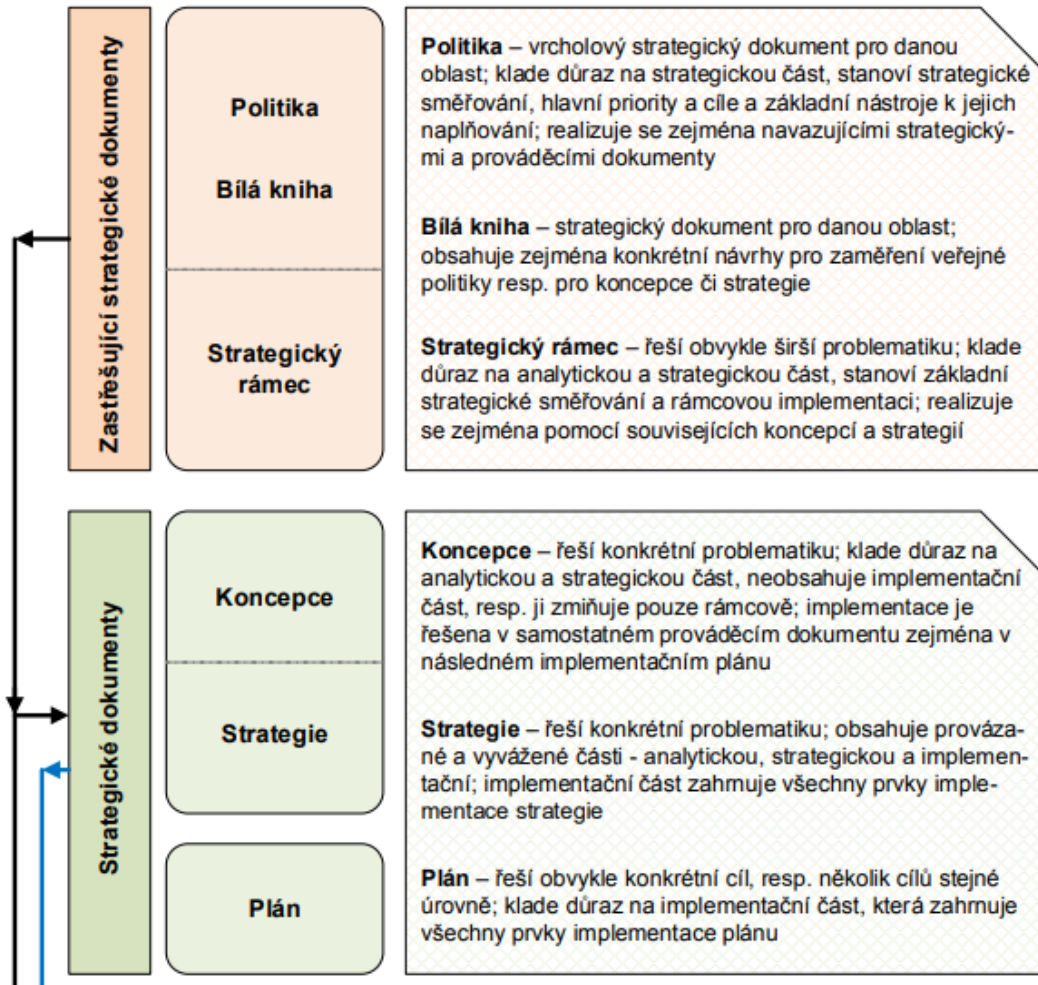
Zastřešující strategické dokumenty

Politika

Bílá kniha

Strategický rámec

**Politika** – vrcholový strategický dokument pro danou oblast; klade důraz na strategickou část, stanoví strategické směřování, hlavní priority a cíle a základní nástroje k jejich naplňování; realizuje se zejména navazujícími strategickými a prováděcími dokumenty

**Bílá kniha** – strategický dokument pro danou oblast; obsahuje zejména konkrétní návrhy pro zaměření veřejné politiky resp. pro koncepce či strategie

**Strategický rámec** – řeší obvykle širší problematiku; klade důraz na analytickou a strategickou část, stanoví základní strategické směřování a rámcovou implementaci; realizuje se zejména pomocí souvisejících koncepcí a strategií

Strategické dokumenty

Koncepce

Strategie

Plán

**Koncepce** – řeší konkrétní problematiku; klade důraz na analytickou a strategickou část, neobsahuje implementační část, resp. ji zmiňuje pouze rámcově; implementace je řešena v samostatném prováděcím dokumentu zejména v následném implementačním plánu

**Strategie** – řeší konkrétní problematiku; obsahuje provázané a vyvážené části - analytickou, strategickou a implementační; implementační část zahrnuje všechny prvky implementace strategie

**Plán** – řeší obvykle konkrétní cíl, resp. několik cílů stejné úrovně; klade důraz na implementační část, která zahrnuje všechny prvky implementace plánu